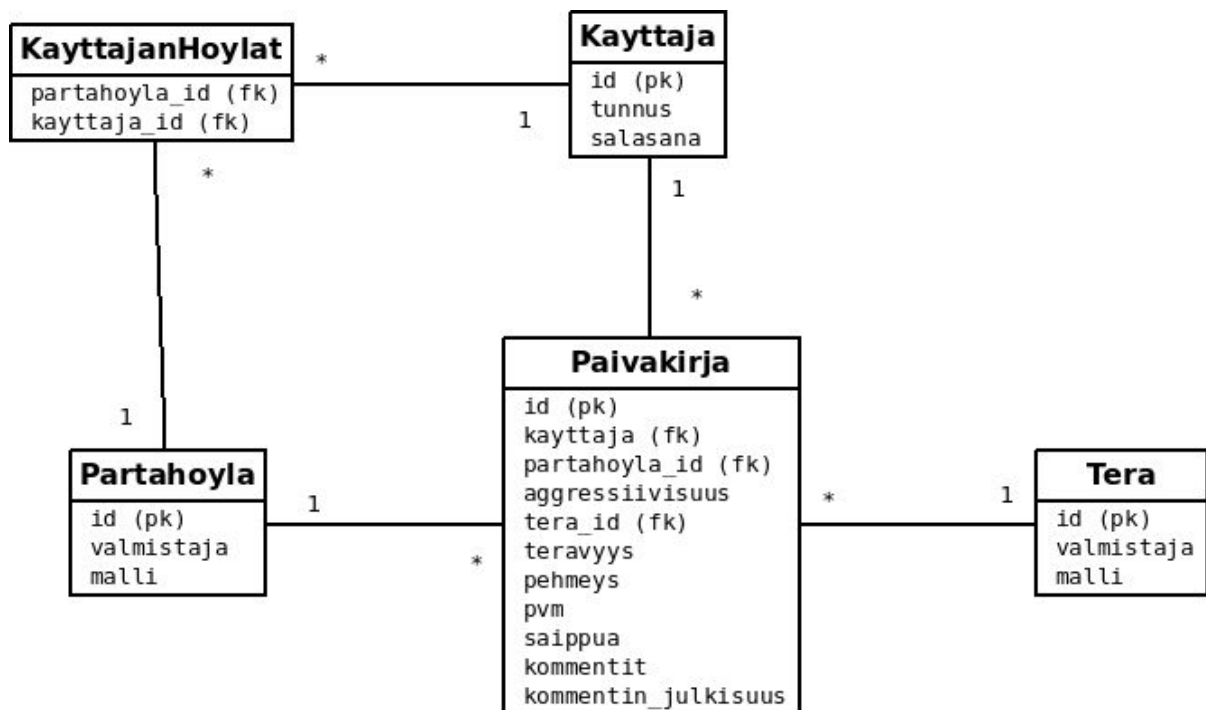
KayttajanHoylat
partahoyla_id (fk)
kayttaja_id (fk)

*

Kayttaja
id (pk)
tunnus
salasana

1

*

1

*

Paivakirja
id (pk)
kayttaja (fk)
partahoyla_id (fk)
aggressiivisuus
tera_id (fk)
teravyys
pehmeys
pvm
saippua
kommentit
kommentin_julkisuus

1

Partahoyla
id (pk)
valmistaja
malli

1

*

*

1

Tera
id (pk)
valmistaja
malli